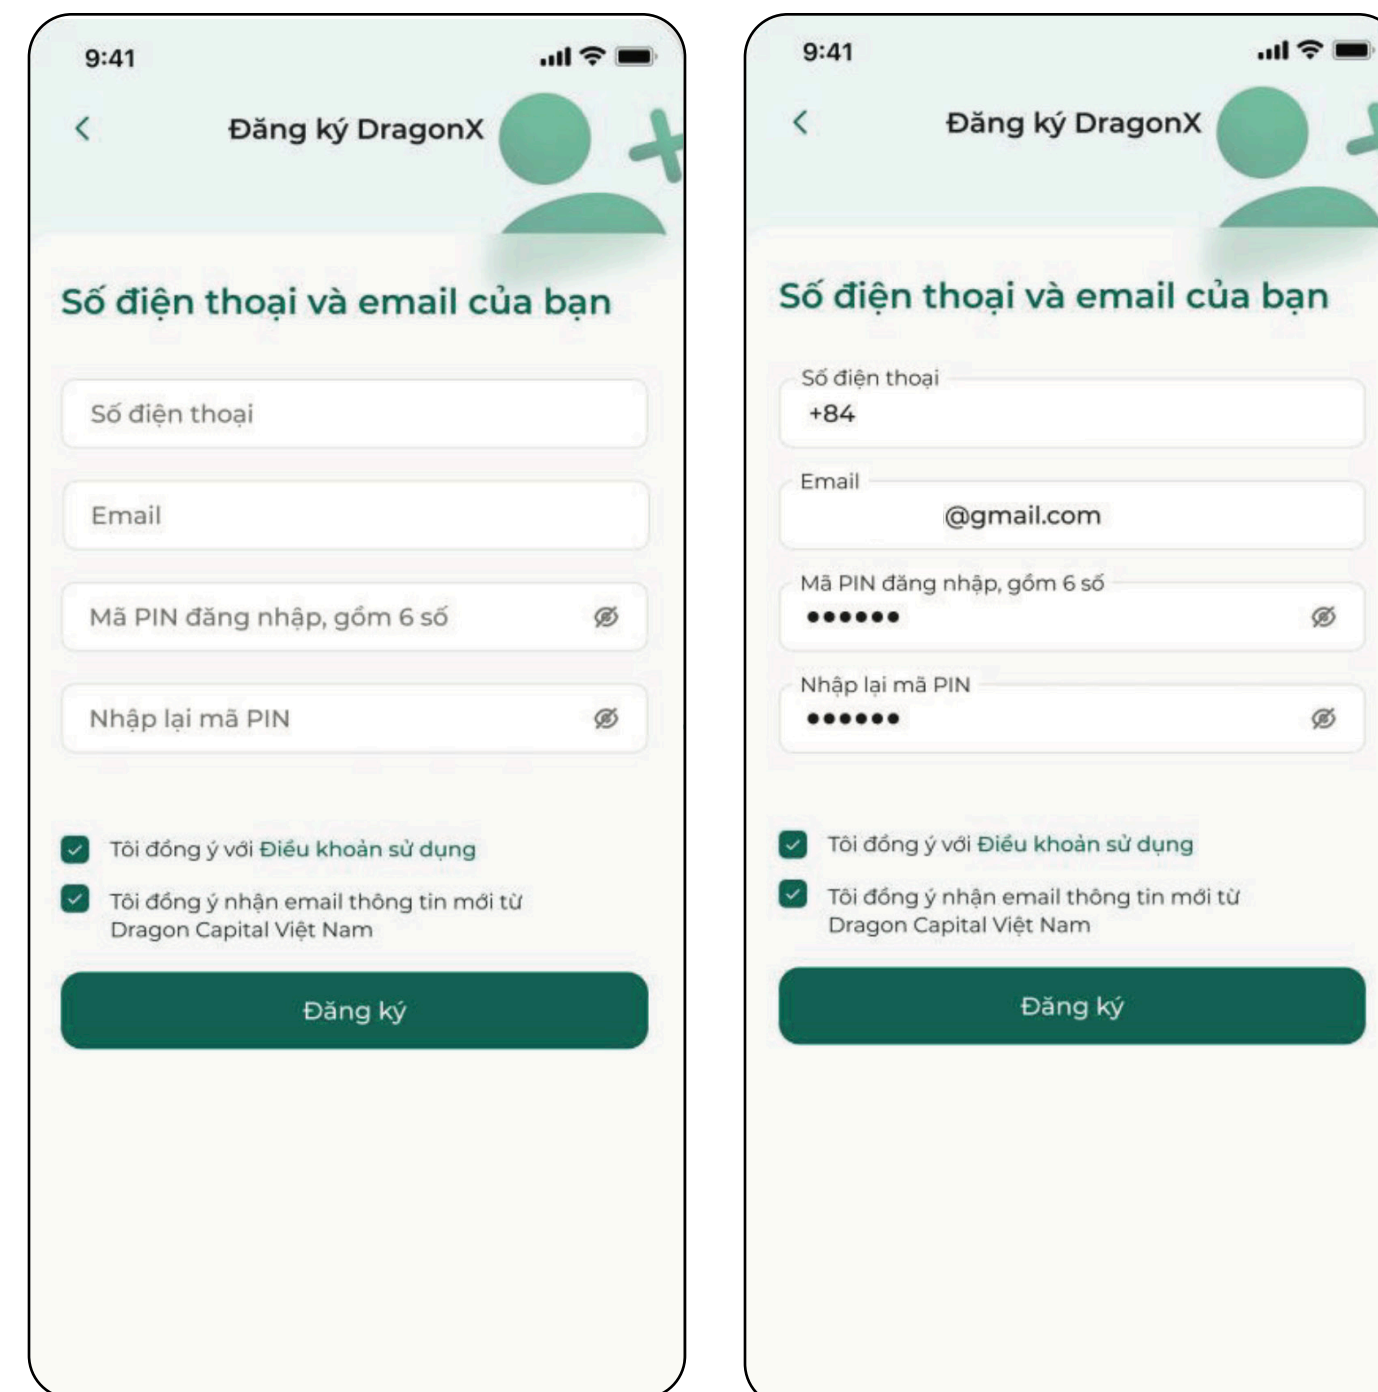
9:41

<

Đăng ký DragonX

Số điện thoại và email của bạn

Số điện thoại

Email

Mã PIN đăng nhập, gồm 6 số

Nhập lại mã PIN

Tôi đồng ý với Điều khoản sử dụng

Tôi đồng ý nhận email thông tin mới từ Dragon Capital Việt Nam

Đăng ký

9:41

<

Đăng ký DragonX

Số điện thoại và email của bạn

Số điện thoại
+84

Email
@gmail.com

Mã PIN đăng nhập, gồm 6 số
••••••

Nhập lại mã PIN
••••••

Tôi đồng ý với Điều khoản sử dụng

Tôi đồng ý nhận email thông tin mới từ Dragon Capital Việt Nam

Đăng ký